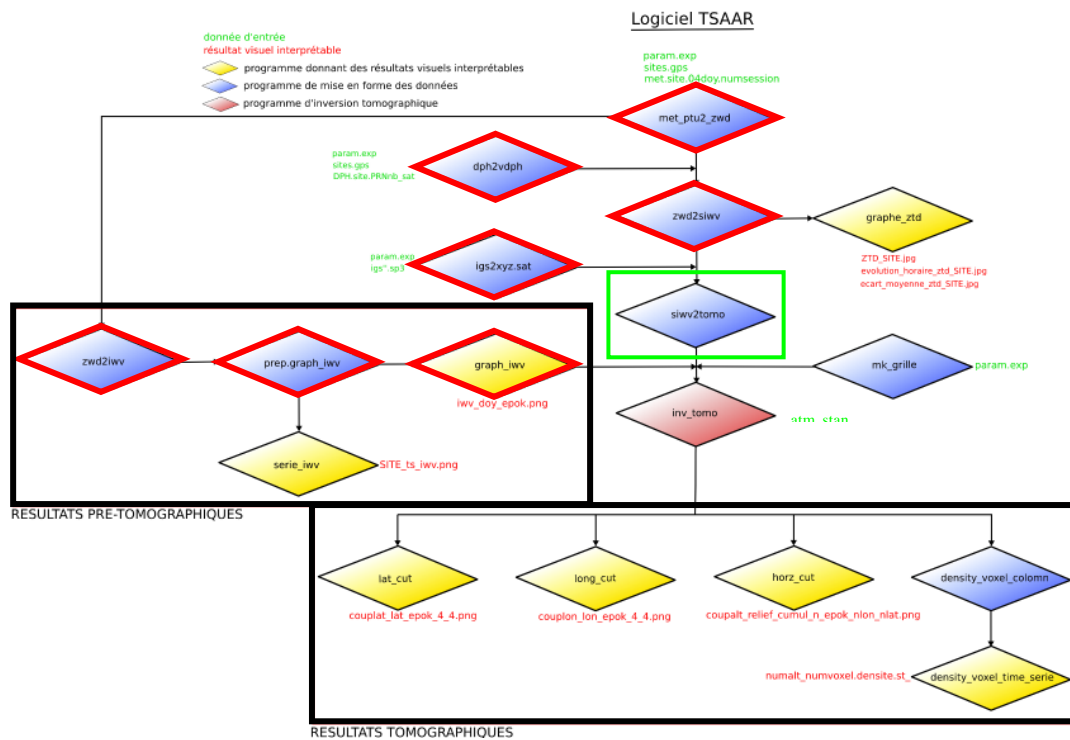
Logiciel TSAAR

donnée d'entrée
résultat visuel interprétable
programme donnant des résultats visuels interprétables
programme de mise en forme des données
programme d'inversion tomographique

param.exp
sites.gps
met.site.04doy.numsession

met_ptu2_zwd

param.exp
sites.gps
DPH.site.PRNnb_sat

dph2vdph

zwd2siwv

graphe_ztd

ZTD_SITE.jpg
evolution_horaire_ztd_SITE.jpg
ecart_moyenne_ztd_SITE.jpg

param.exp
igs*.sp3

igs2xyz.sat

siwv2tomo

zwd2iwv

prep.graph_iwv

graph_iwv

mk_grille

param.exp

iwv_doy_epok.png

inv_tomo

atm_stan

serie_iwv

SITE_ts_iwv.png

RESULTATS PRE-TOMOGRAPHIQUES

lat_cut

long_cut

horz_cut

density_voxel_colomn

couplat_lat_epok_4_4.png

couplon_lon_epok_4_4.png

coupalt_relief_cumul_n_epok_nlon_nlat.png

numalt_numvoxel.densite.st_

density_voxel_time_serie

RESULTATS TOMOGRAPHIQUES